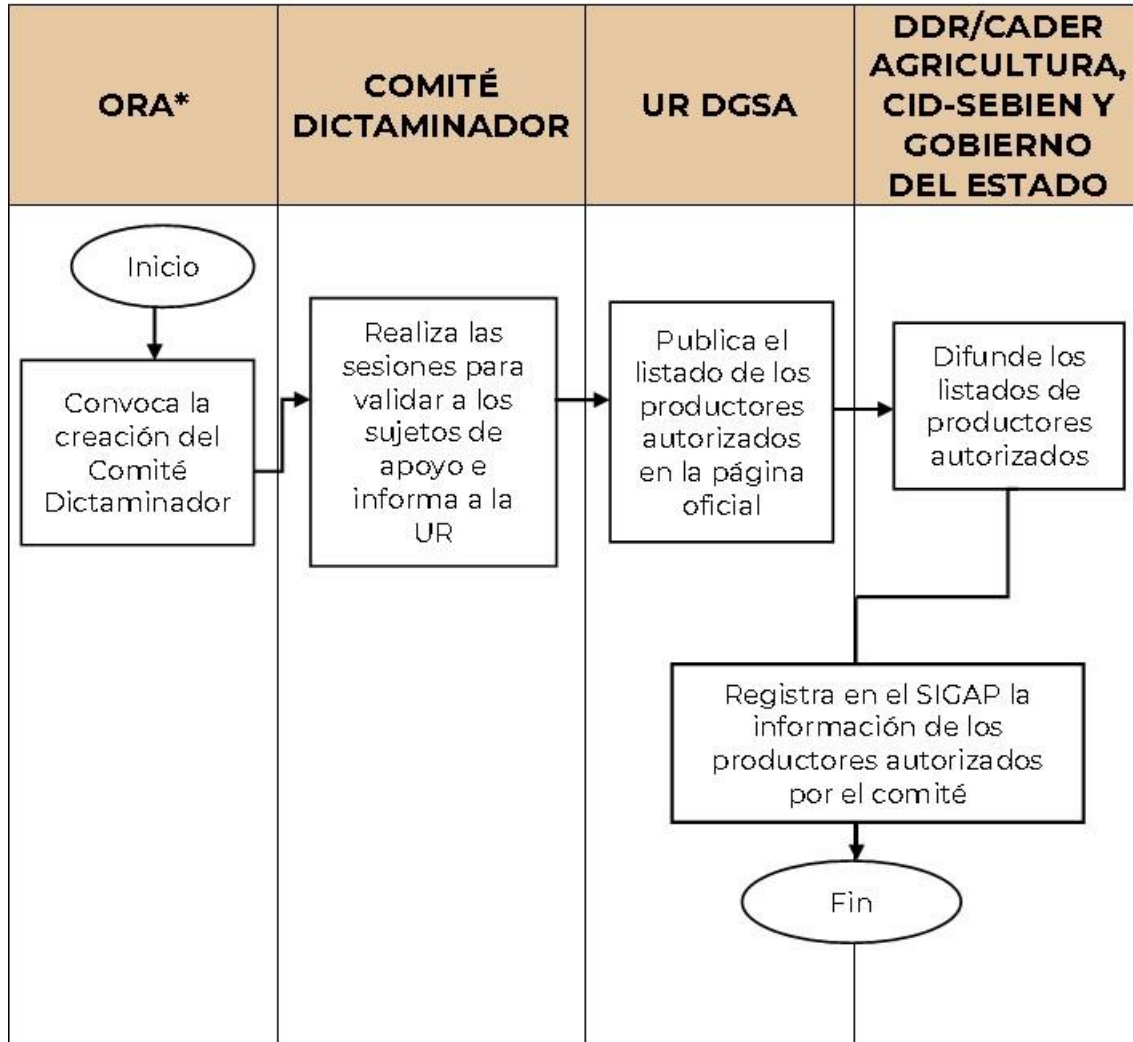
| ORA* | COMITÉ DICTAMINADOR | UR DGSA | DDR/CADER AGRICULTURA, CID-SEBIEN Y GOBIERNO DEL ESTADO |
|---|---|---|---|

Inicio

Convoca la creación del Comité Dictaminador

Realiza las sesiones para validar a los sujetos de apoyo e informa a la UR

Publica el listado de los productores autorizados en la página oficial

Difunde los listados de productores autorizados

Registra en el SIGAP la información de los productores autorizados por el comité

Fin